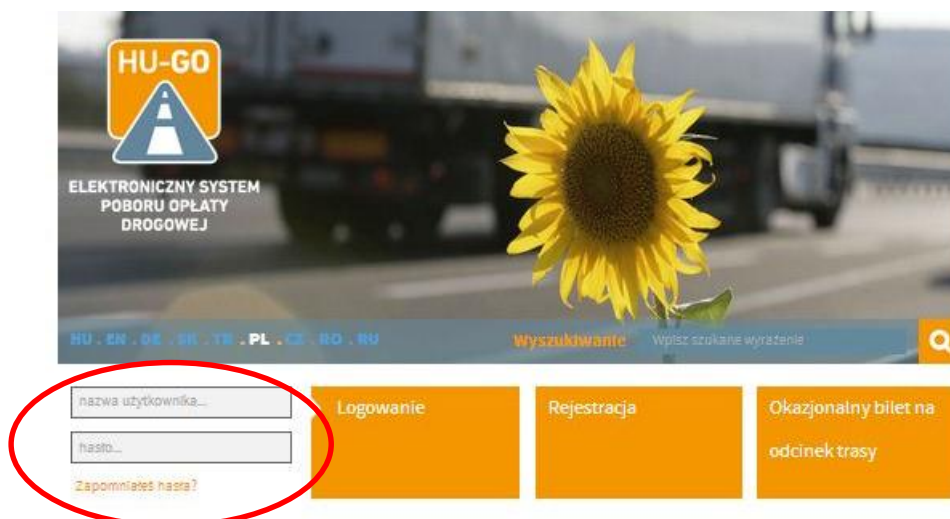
HU-GO

ELEKTRONICZNY SYSTEM POBORU OPŁATY DROGOWEJ

HU . EN . DE . SK . TR . PL . CZ . RO . RU

Wyszukiwanie

Wpisz szukane wyrażenie

nazwa użytkownika...

hasło...

Zapomniałeś hasła?

Logowanie

Rejestracja

Okazjonalny bilet na odcinek trasy